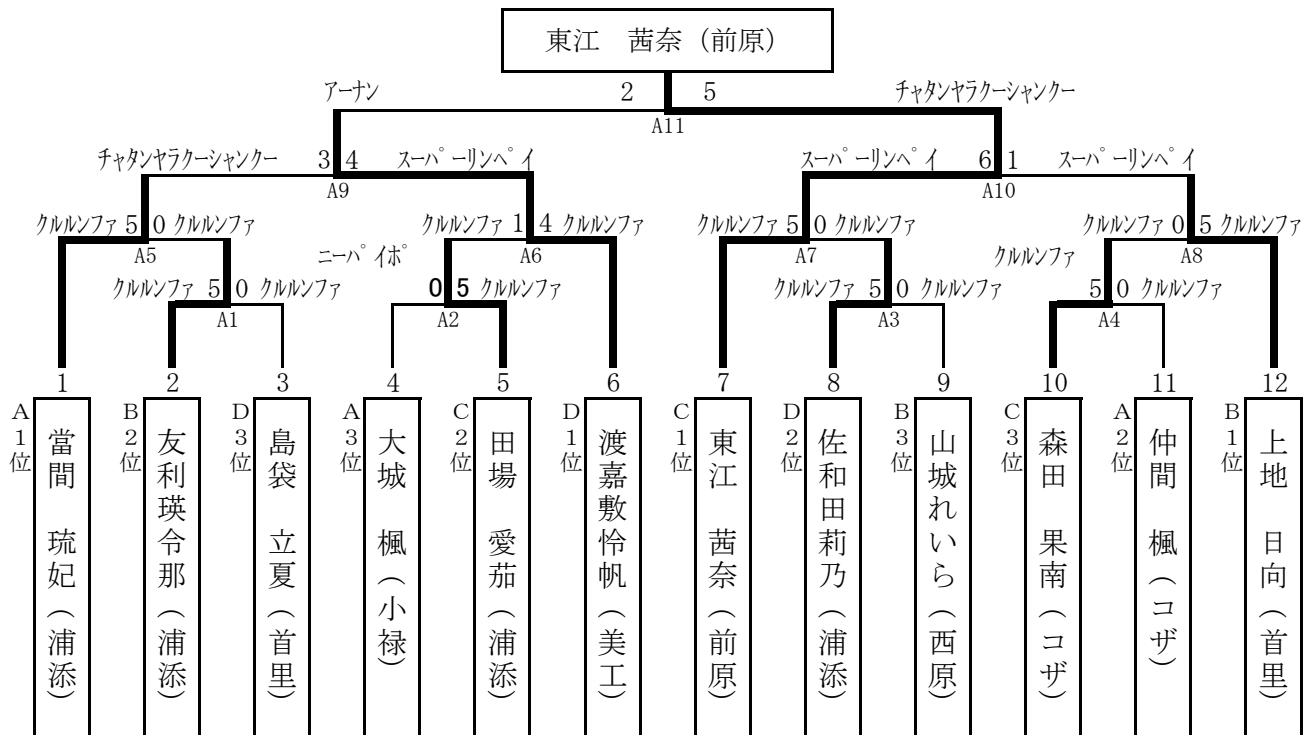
東江　茜奈（前原）

アーナン　2　5　チャタンヤラクーシャンクー
A11

チャタンヤラクーシャンクー　3　4　スーパーリンペイ
A9

スーパーリンペイ　6　1　スーパーリンペイ
A10

クルルンファ　5　0　クルルンファ
A5

クルルンファ　1　4　クルルンファ
A6

クルルンファ　5　0　クルルンファ
A7

クルルンファ　0　5　クルルンファ
A8

クルルンファ　5　0　クルルンファ
A1

ニーパイポ
0　5　クルルンファ
A2

クルルンファ　5　0　クルルンファ
A3

クルルンファ
5　0　クルルンファ
A4

1
A 1位
當間　琉妃（浦添）

2
B 2位
友利瑛令那（浦添）

3
D 3位
島袋　立夏（首里）

4
A 3位
大城　楓（小禄）

5
C 2位
田場　愛茄（浦添）

6
D 1位
渡嘉敷怜帆（美工）

7
C 1位
東江　茜奈（前原）

8
D 2位
佐和田莉乃（浦添）

9
B 3位
山城れいら（西原）

10
C 3位
森田　果南（コザ）

11
A 2位
仲間　楓（コザ）

12
B 1位
上地　日向（首里）